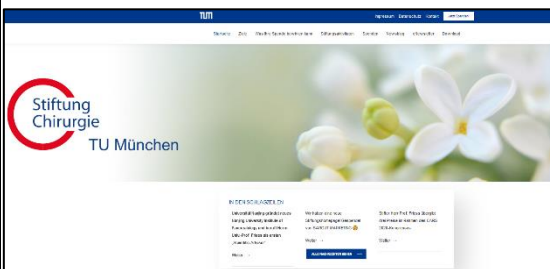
TUM

Impressum Datenschutz Kontakt Jetzt Spenden

Stiftung Ziele Wie Ihre Spende hilft Veröffentlichungen Termine Newsletter Publikationen Download

Stiftung Chirurgie TU München

IN DEN SCHLAGZEILEN

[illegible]

Weiter →

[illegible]

Weiter →

ALLE NEUIGKEITEN LESEN →

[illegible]

Weiter →